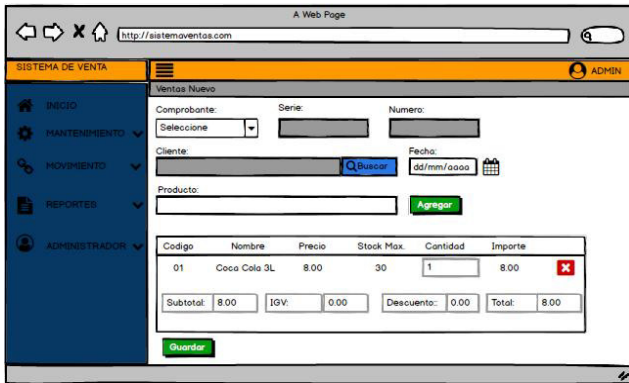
A Web Page

http://sistemaventas.com

SISTEMA DE VENTA

ADMIN

INICIO

MANTENIMIENTO

MOVIMIENTO

REPORTES

ADMINISTRADOR

Ventas Nuevo

Comprobante:
Seleccione

Serie:

Numero:

Cliente:
Buscar

Fecha:
dd/mm/aaaa

Producto:

Agregar

| Codigo | Nombre | Precio | Stock Max. | Cantidad | Importe |
|---|---|---|---|---|---|
| 01 | Coca Cola 3L | 8.00 | 30 | 1 | 8.00 |

Subtotal: 8.00
IGV: 0.00
Descuento: 0.00
Total: 8.00

Guardar